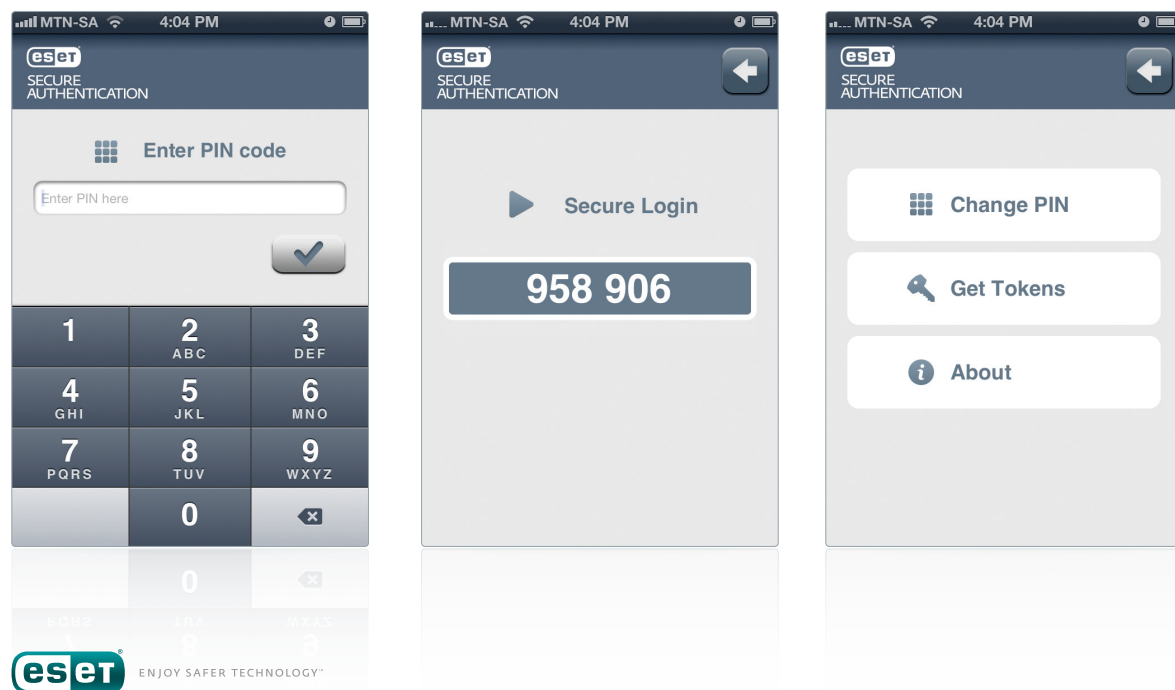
MTN-SA 4:04 PM

eset
SECURE AUTHENTICATION

Enter PIN code

Enter PIN here

1
2 ABC
3 DEF
4 GHI
5 JKL
6 MNO
7 PQRS
8 TUV
9 WXYZ
0

MTN-SA 4:04 PM

eset
SECURE AUTHENTICATION

Secure Login

958 906

MTN-SA 4:04 PM

eset
SECURE AUTHENTICATION

Change PIN

Get Tokens

About

eset® ENJOY SAFER TECHNOLOGY™